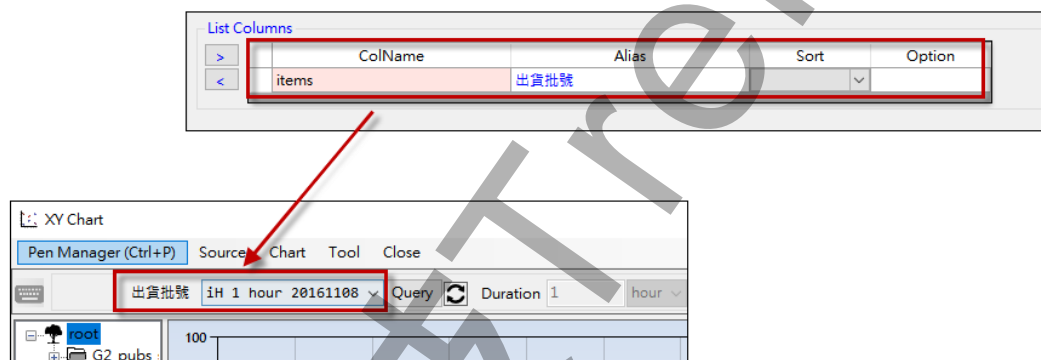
List Columns

| | ColName | Alias | Sort | Option |
|---|---|---|---|---|
| > | | | | |
| < | items | 出貨批號 | | |

XY Chart

Pen Manager (Ctrl+P) Source Chart Tool Close

出貨批號 iH 1 hour 20161108 Query Duration 1 hour

root

G2 pubs

100

HiTrel